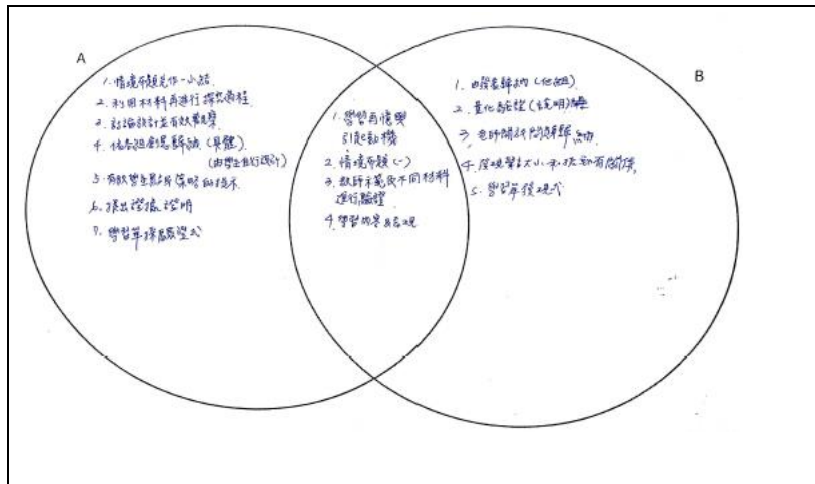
A

1. 情境分組合作-小組
2. 利用材料再進行探究過程
3. 討論設計並有效觀察
4. 協商組員間歸納(具體)
(由學生進行設計)
5. 有效學生影片策略和技術
6. 提出證據、證明
7. 學習單、探究歷程模式

1. 學習的情境引起動機
2. 情境分類(一)
3. 教師示範及不同材料進行驗證
4. 學習的學生表現

B

1. 由證據歸納(他組)
2. 量化證據(說明)
3. 老師開始問題歸納
4. 壓吸管大小和流動有關係
5. 學習單模式